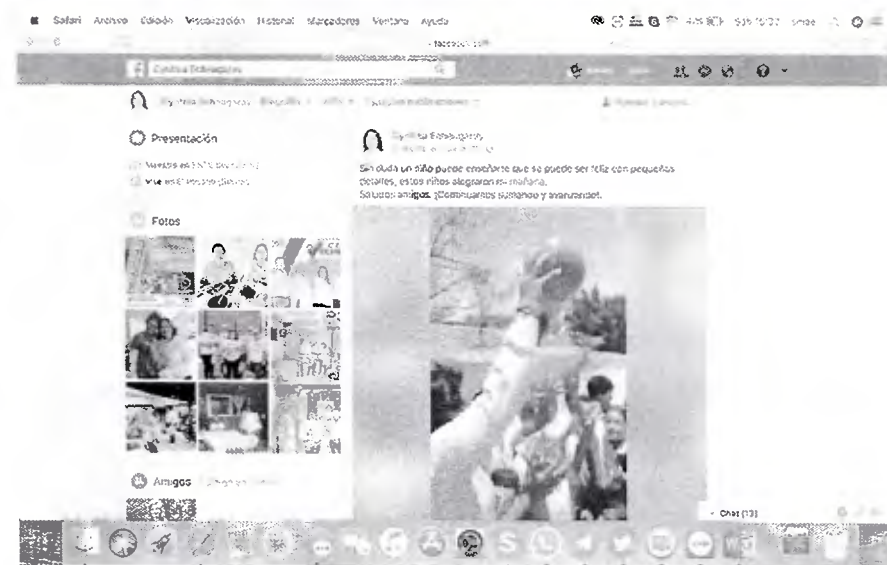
Safari Archivo Edición Visualización Historial Marcadores Ventana Ayuda

facebook.com

Cynthia Echeagaray

Presentación

Fotos

Amigos

Cynthia Echeagaray

Sin duda un niño puede enseñarte que se puede ser feliz con pequeños detalles, estos niños alegraron mi mañana.
Saludos amigos. ¡Continuamos sumando y avanzando!.

Chat (13)